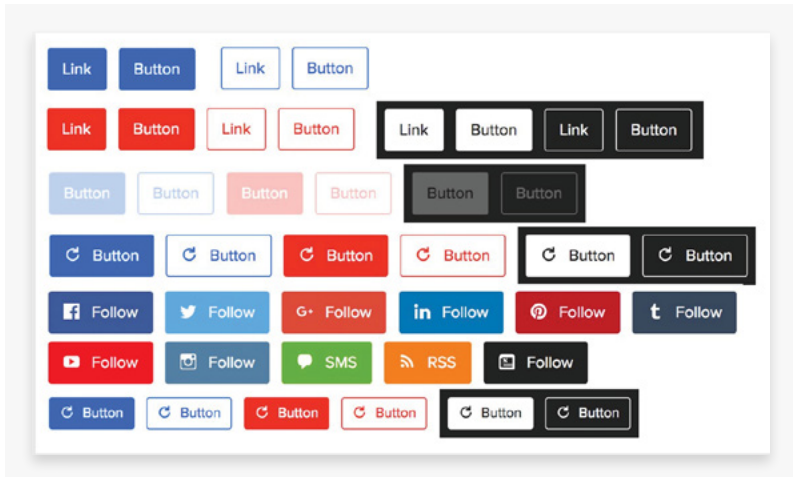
Link Button Link Button

Link Button Link Button Link Button Link Button

Button Button Button Button Button Button

Button Button Button Button Button Button

Follow Follow G+ Follow in Follow Follow t Follow

Follow Follow SMS RSS Follow

Button Button Button Button Button Button